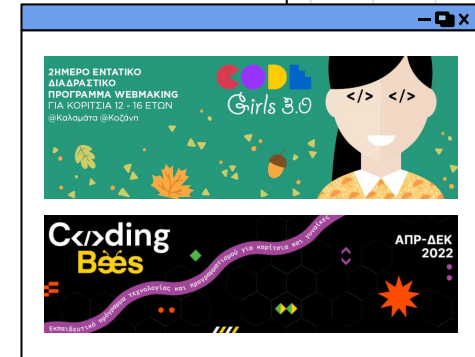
2ΗΜΕΡΟ ΕΝΤΑΤΙΚΟ ΔΙΑΔΡΑΣΤΙΚΟ ΠΡΟΓΡΑΜΜΑ WEBMAKING ΓΙΑ ΚΟΡΙΤΣΙΑ 12 - 16 ΕΤΩΝ @Καλαμάτα @Κοζάνη

CODE Girls 3.0

</> </>

C</>ding Bees

Εκπαιδευτικό πρόγραμμα τεχνολογίας και προγραμματισμού για κορίτσια και γυναίκες

ΑΠΡ-ΔΕΚ 2022